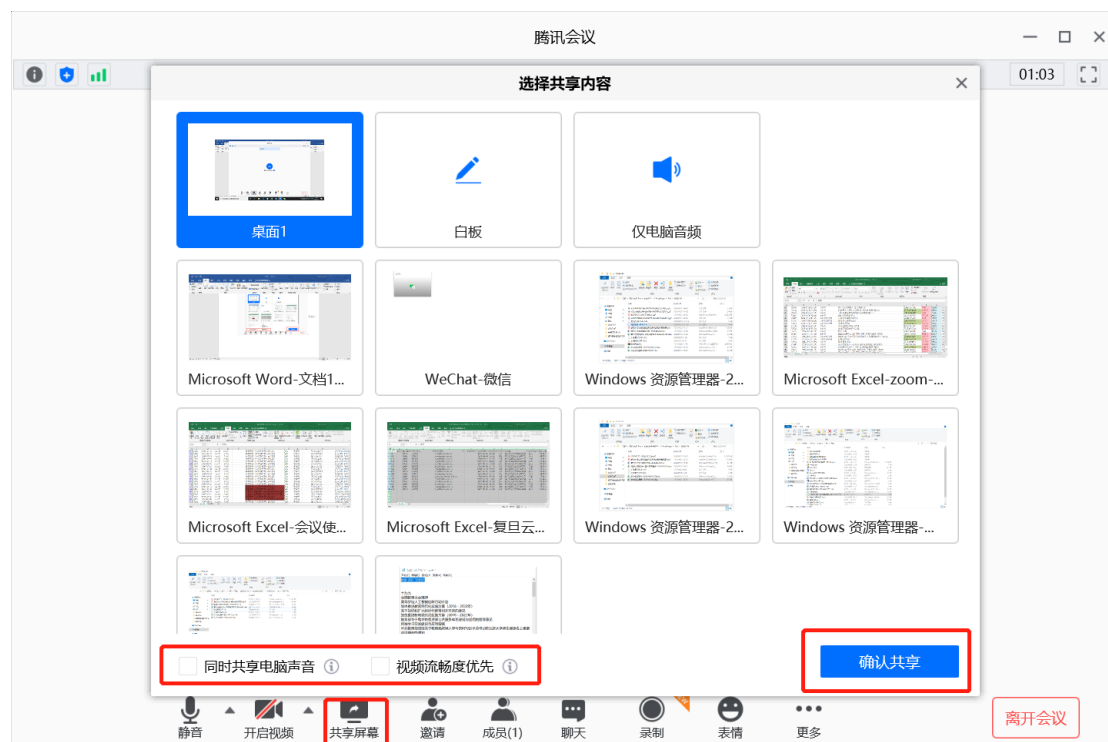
腾讯会议

01:03

选择共享内容

桌面1

白板

仅电脑音频

Microsoft Word-文档1...

WeChat-微信

Windows 资源管理器-2...

Microsoft Excel-zoom-...

Microsoft Excel-会议使...

Microsoft Excel-复旦云...

Windows 资源管理器-2...

Windows 资源管理器-...

同时共享电脑声音

视频流畅度优先

确认共享

静音

开启视频

共享屏幕

邀请

成员(1)

聊天

录制

表情

更多

离开会议